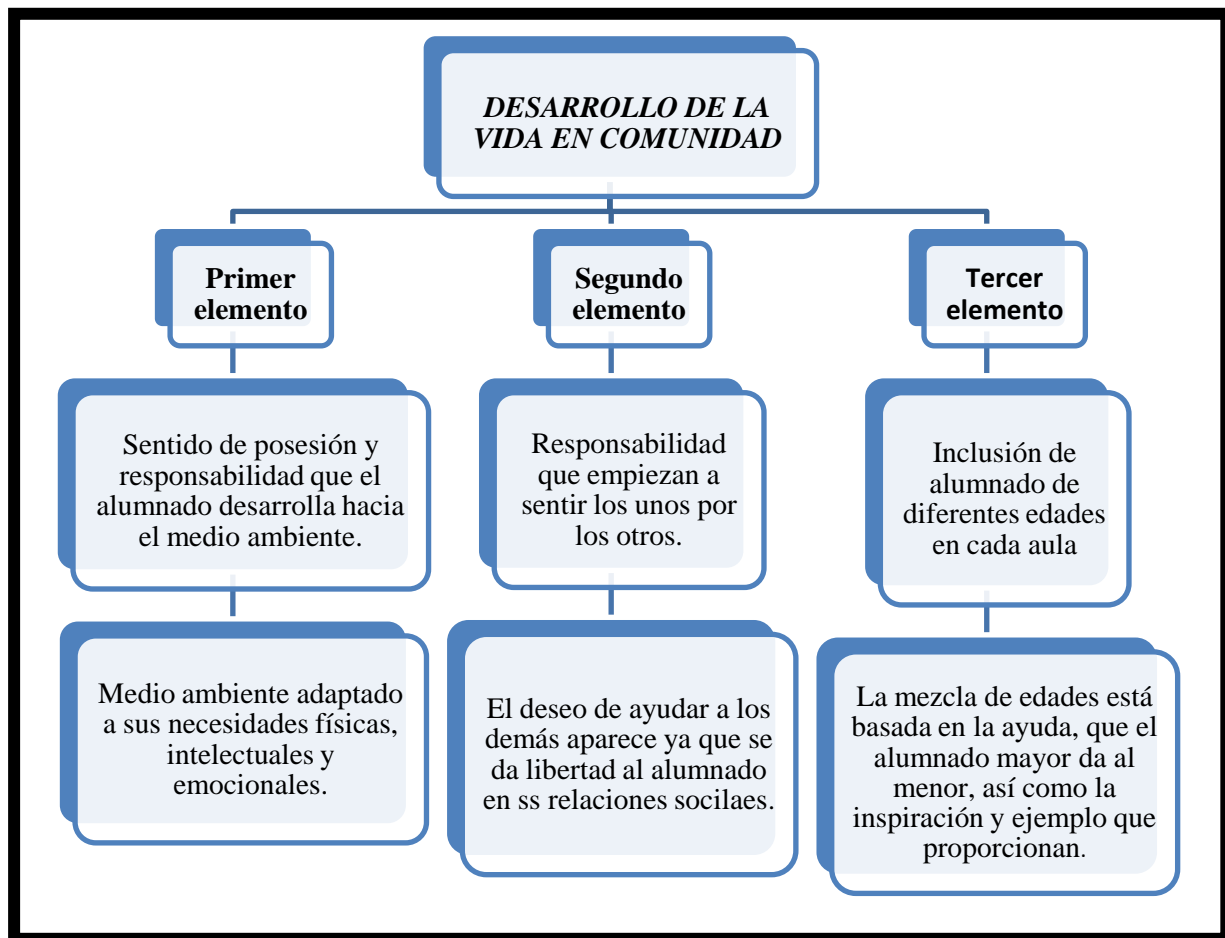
DESARROLLO DE LA VIDA EN COMUNIDAD

Primer elemento

Segundo elemento

Tercer elemento

Sentido de posesión y responsabilidad que el alumnado desarrolla hacia el medio ambiente.

Responsabilidad que empiezan a sentir los unos por los otros.

Inclusión de alumnado de diferentes edades en cada aula

Medio ambiente adaptado a sus necesidades físicas, intelectuales y emocionales.

El deseo de ayudar a los demás aparece ya que se da libertad al alumnado en ss relaciones socilaes.

La mezcla de edades está basada en la ayuda, que el alumnado mayor da al menor, así como la inspiración y ejemplo que proporcionan.